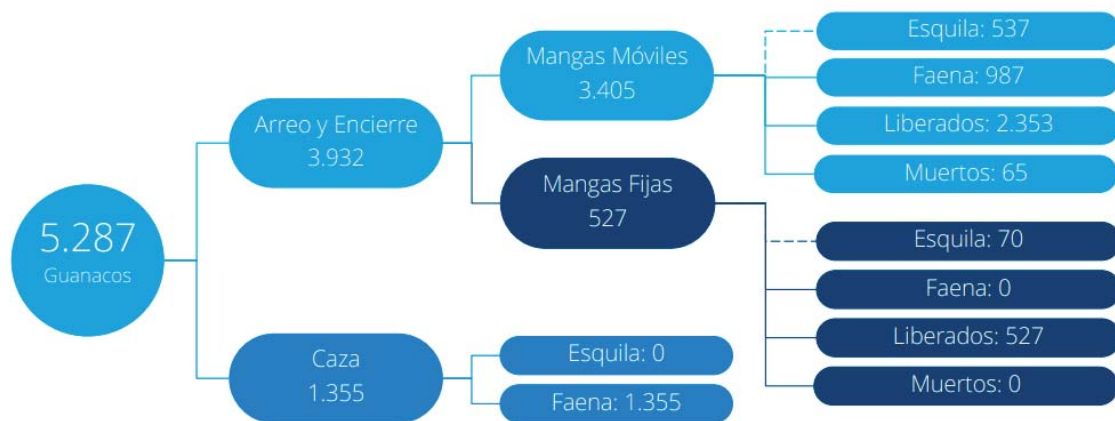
5.287
Guanacos

Arreo y Encierre
3.932

Mangas Móviles
3.405

Esquila: 537
Faena: 987
Liberados: 2.353
Muertos: 65

Mangas Fijas
527

Esquila: 70
Faena: 0
Liberados: 527
Muertos: 0

Caza
1.355

Esquila: 0
Faena: 1.355